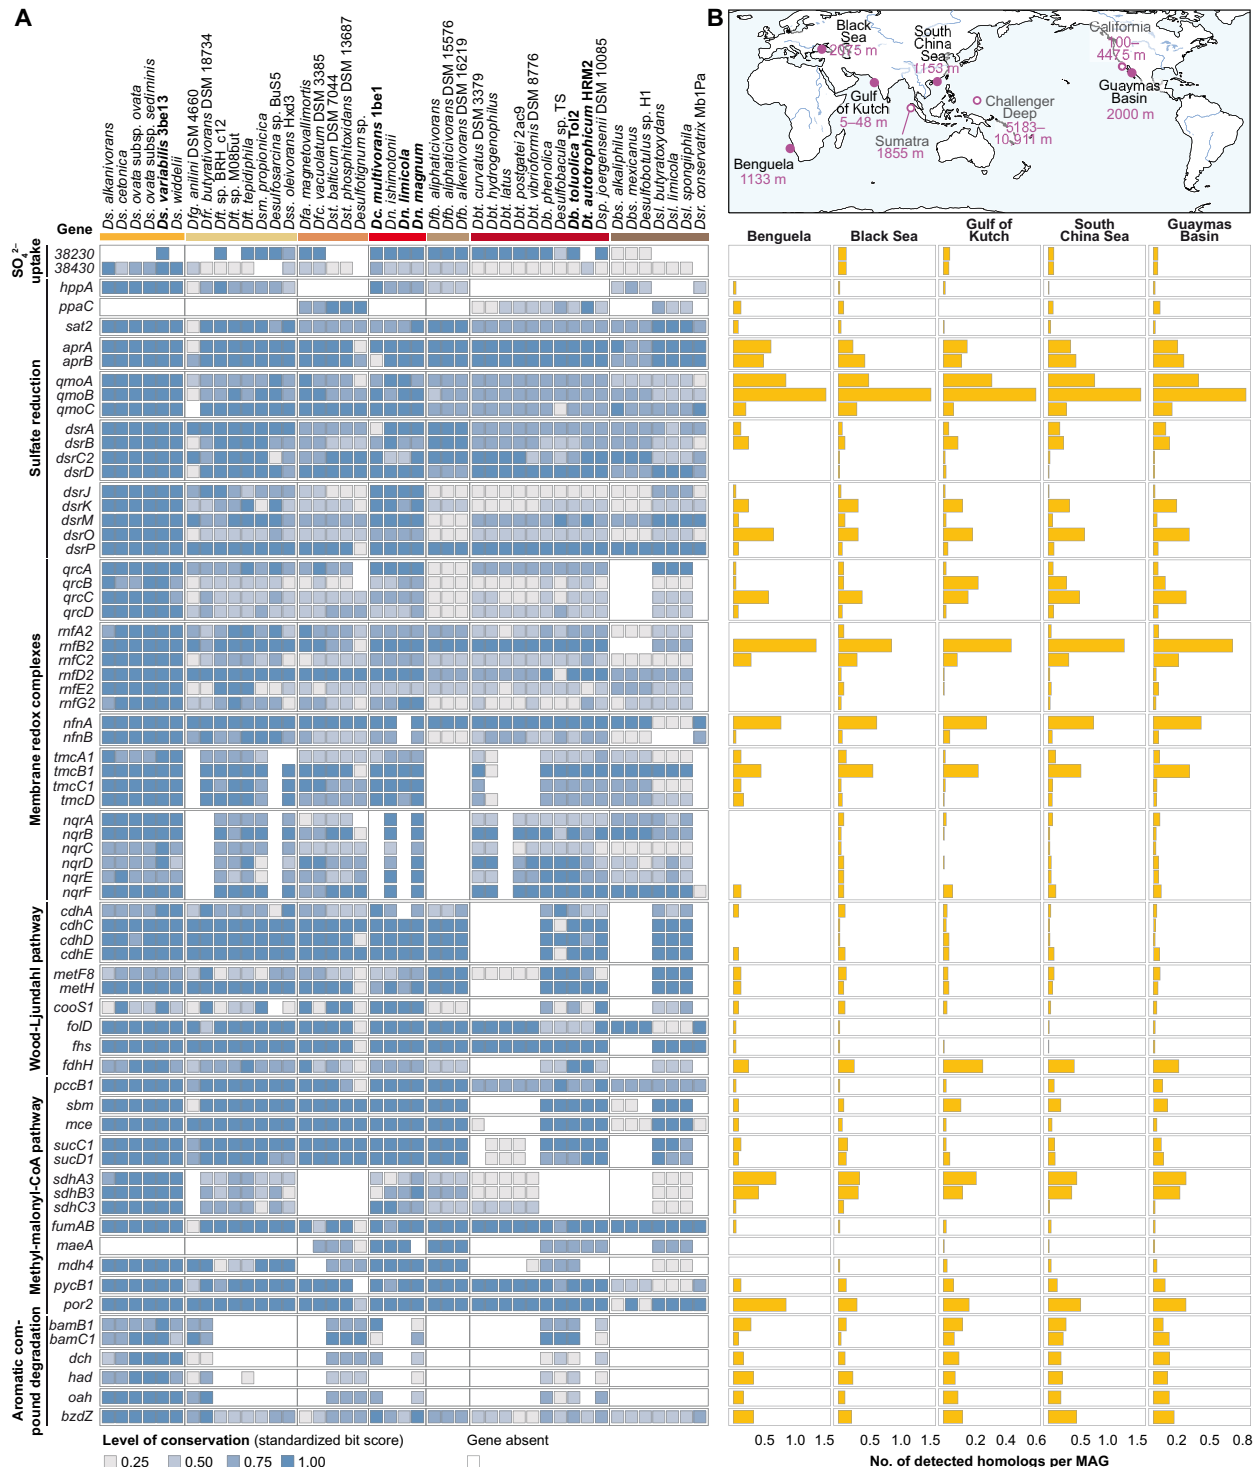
A

Gene

Ds. alkanivorans
Ds. cetonica
Ds. ovata subsp. ovata
Ds. ovata subsp. sediminis
Ds. variabilis 3be13
Ds. widdelii
Dfg. anilini DSM 4660
Dfr. butyrativorans DSM 18734
Dft. sp. BRH_c12
Dft. sp. M08but
Dft. tepidiphila
Dsm. propionicica
Desulfosarcina sp. BuS5
Dss. oleivorans Hxd3
Dfa. magnetovallimortis
Dfc. vacuolatum DSM 3385
Dst. balticum DSM 7044
Dst. phosphitoxidans DSM 13687
Desulfotignum sp.
Dc. multivorans 1be1
Dn. ishimotonii
Dn. limicola
Dn. magnum
Dfb. aliphaticivorans
Dfb. aliphaticivorans DSM 15576
Dfb. alkenivorans DSM 16219
Dbt. curvatus DSM 3379
Dbt. hydrogenophilus
Dbt. latus
Dbt. postgatei 2ac9
Dbt. vibrioformis DSM 8776
Db. phenolica
Desulfobacula sp. TS
Db. toluolica Tol2
Dt. autotrophicum HRM2
Dsp. joergensenii DSM 10085
Dbs. alkaliphilus
Dbs. mexicanus
Desulfobotulus sp. H1
Dsl. butyratoxydans
Dsl. limicola
Dsl. spongiiphila
Dsr. conservatrix Mb1Pa

$SO_4^{2-}$ uptake
38230
38430

Sulfate reduction
hppA
ppaC
sat2
aprA
aprB
qmoA
qmoB
qmoC
dsrA
dsrB
dsrC2
dsrD
dsrJ
dsrK
dsrM
dsrO
dsrP

Membrane redox complexes
qrcA
qrcB
qrcC
qrcD
rnfA2
rnfB2
rnfC2
rnfD2
rnfE2
rnfG2
nfnA
nfnB
tmcA1
tmcB1
tmcC1
tmcD
nqrA
nqrB
nqrC
nqrD
nqrE
nqrF

Wood-Ljungdahl pathway
cdhA
cdhC
cdhD
cdhE
metF8
metH
cooS1
folD
fhs
fdhH

Methyl-malonyl-CoA pathway
pccB1
sbm
mce
sucC1
sucD1
sdhA3
sdhB3
sdhC3
fumAB
maeA
mdh4
pycB1
por2

Aromatic compound degradation
bamB1
bamC1
dch
had
oah
bzdZ

Level of conservation (standardized bit score)
0.25 0.50 0.75 1.00
Gene absent

B
Black Sea 2075 m
South China Sea 1153 m
California 100–4475 m
Guaymas Basin 2000 m
Gulf of Kutch 5–48 m
Sumatra 1855 m
Challenger Deep 5183–10,911 m
Benguela 1133 m

Benguela | Black Sea | Gulf of Kutch | South China Sea | Guaymas Basin

0.5 1.0 1.5 | 0.5 1.0 1.5 | 0.2 0.4 0.6 | 0.5 1.0 1.5 | 0.2 0.5 0.8
No. of detected homologs per MAG